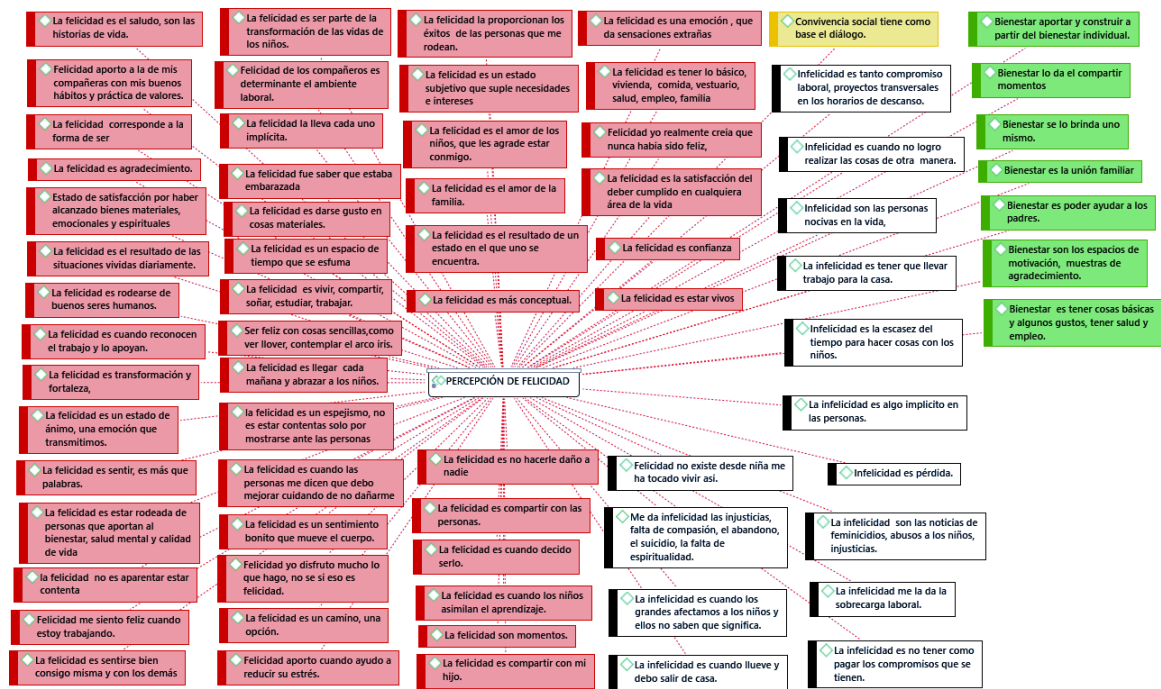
PERCEPCIÓN DE FELICIDAD

La felicidad es el saludo, son las historias de vida.

Felicidad aporto a la de mis compañeras con mis buenos hábitos y práctica de valores.

La felicidad corresponde a la forma de ser

La felicidad es agradecimiento.

Estado de satisfacción por haber alcanzado bienes materiales, emocionales y espirituales

La felicidad es el resultado de las situaciones vividas diariamente.

La felicidad es rodearse de buenos seres humanos.

La felicidad es cuando reconocen el trabajo y lo apoyan.

La felicidad es transformación y fortaleza,

La felicidad es un estado de ánimo, una emoción que transmitimos.

La felicidad es sentir, es más que palabras.

La felicidad es estar rodeada de personas que aportan al bienestar, salud mental y calidad de vida

la felicidad no es aparentar estar contenta

Felicidad me siento feliz cuando estoy trabajando.

La felicidad es sentirse bien consigo misma y con los demás

La felicidad es ser parte de la transformación de las vidas de los niños.

Felicidad de los compañeros es determinante el ambiente laboral.

La felicidad la lleva cada uno implícita.

La felicidad fue saber que estaba embarazada

La felicidad es darse gusto en cosas materiales.

La felicidad es un espacio de tiempo que se esfuma

La felicidad es vivir, compartir, soñar, estudiar, trabajar.

Ser feliz con cosas sencillas,como ver llover, contemplar el arco iris.

La felicidad es llegar cada mañana y abrazar a los niños.

la felicidad es un espejismo, no es estar contentas solo por mostrarse ante las personas

La felicidad es cuando las personas me dicen que debo mejorar cuidando de no dañarme

La felicidad es un sentimiento bonito que mueve el cuerpo.

Felicidad yo disfruto mucho lo que hago, no se si eso es felicidad.

La felicidad es un camino, una opción.

Felicidad aporto cuando ayudo a reducir su estrés.

La felicidad la proporcionan los éxitos de las personas que me rodean.

La felicidad es un estado subjetivo que suple necesidades e intereses

La felicidad es el amor de los niños, que les agrade estar conmigo.

La felicidad es el amor de la familia.

La felicidad es el resultado de un estado en el que uno se encuentra.

La felicidad es más conceptual.

La felicidad es no hacerle daño a nadie

La felicidad es compartir con las personas.

La felicidad es cuando decido serlo.

La felicidad es cuando los niños asimilan el aprendizaje.

La felicidad son momentos.

La felicidad es compartir con mi hijo.

La felicidad es una emoción , que da sensaciones extrañas

La felicidad es tener lo básico, vivienda, comida, vestuario, salud, empleo, familia

Felicidad yo realmente creía que nunca había sido feliz,

La felicidad es la satisfacción del deber cumplido en cualquiera área de la vida

La felicidad es confianza

La felicidad es estar vivos

Convivencia social tiene como base el diálogo.

Infelicidad es tanto compromiso laboral, proyectos transversales en los horarios de descanso.

Infelicidad es cuando no logro realizar las cosas de otra manera.

Infelicidad son las personas nocivas en la vida,

La infelicidad es tener que llevar trabajo para la casa.

Infelicidad es la escasez del tiempo para hacer cosas con los niños.

La infelicidad es algo implícito en las personas.

Infelicidad es pérdida.

Felicidad no existe desde niña me ha tocado vivir así.

Me da infelicidad las injusticias, falta de compasión, el abandono, el suicidio, la falta de espiritualidad.

La infelicidad son las noticias de feminicidios, abusos a los niños, injusticias.

La infelicidad es cuando los grandes afectamos a los niños y ellos no saben que significa.

La infelicidad me la da la sobrecarga laboral.

La infelicidad es no tener como pagar los compromisos que se tienen.

La infelicidad es cuando llueve y debo salir de casa.

Bienestar aportar y construir a partir del bienestar individual.

Bienestar lo da el compartir momentos

Bienestar se lo brinda uno mismo.

Bienestar es la unión familiar

Bienestar es poder ayudar a los padres.

Bienestar son los espacios de motivación, muestras de agradecimiento.

Bienestar es tener cosas básicas y algunos gustos, tener salud y empleo.